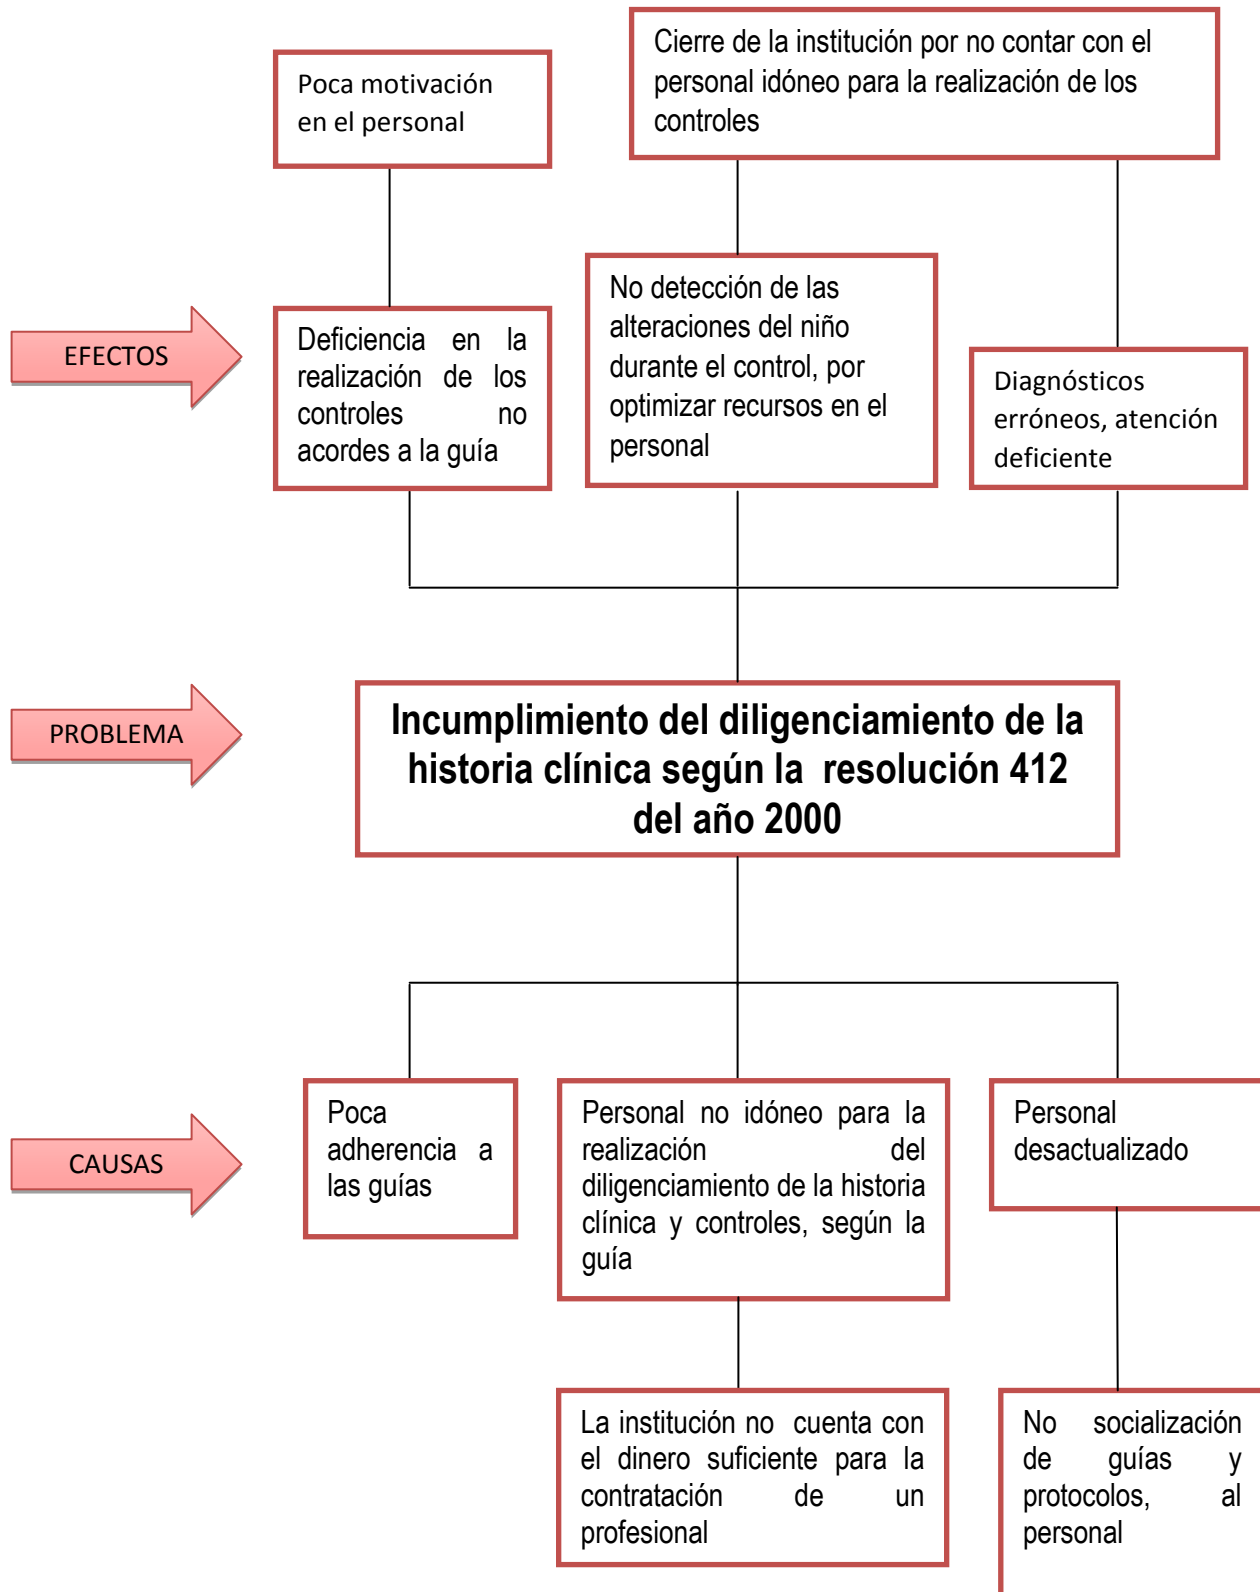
Poca motivación en el personal

Cierre de la institución por no contar con el personal idóneo para la realización de los controles

EFECTOS

Deficiencia en la realización de los controles no acordes a la guía

No detección de las alteraciones del niño durante el control, por optimizar recursos en el personal

Diagnósticos erróneos, atención deficiente

PROBLEMA

Incumplimiento del diligenciamiento de la historia clínica según la resolución 412 del año 2000

CAUSAS

Poca adherencia a las guías

Personal no idóneo para la realización del diligenciamiento de la historia clínica y controles, según la guía

Personal desactualizado

La institución no cuenta con el dinero suficiente para la contratación de un profesional

No socialización de guías y protocolos, al personal